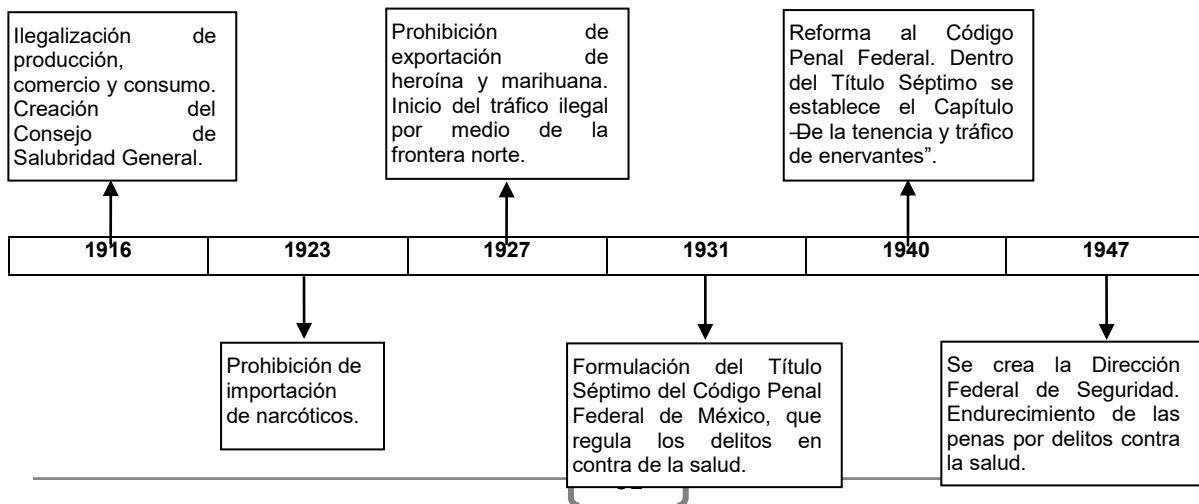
Ilegalización de producción, comercio y consumo. Creación del Consejo de Salubridad General.

Prohibición de exportación de heroína y marihuana. Inicio del tráfico ilegal por medio de la frontera norte.

Reforma al Código Penal Federal. Dentro del Título Séptimo se establece el Capítulo "De la tenencia y tráfico de enervantes".

| 1916 | 1923 | 1927 | 1931 | 1940 | 1947 |
|---|---|---|---|---|---|

Prohibición de importación de narcóticos.

Formulación del Título Séptimo del Código Penal Federal de México, que regula los delitos en contra de la salud.

Se crea la Dirección Federal de Seguridad. Endurecimiento de las penas por delitos contra la salud.

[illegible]